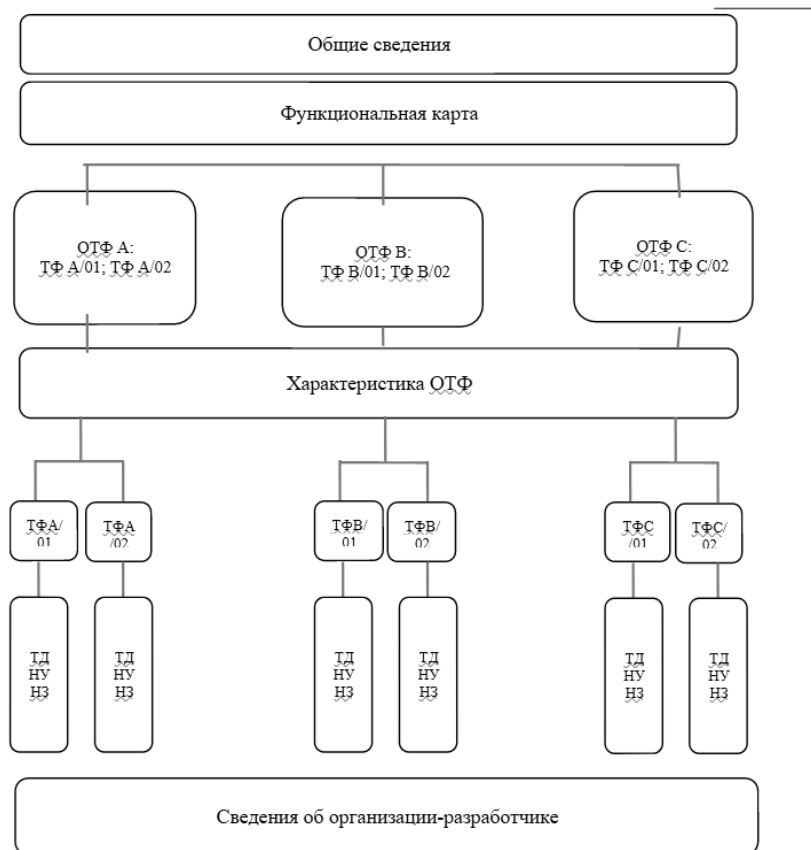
Общие сведения

Функциональная карта

ОТФ А:
ТФ А/01; ТФ А/02

ОТФ В:
ТФ В/01; ТФ В/02

ОТФ С:
ТФ С/01; ТФ С/02

Характеристика ОТФ

ТФА/01

ТФА/02

ТФВ/01

ТФВ/02

ТФС/01

ТФС/02

ТД
НУ
НЗ

ТД
НУ
НЗ

ТД
НУ
НЗ

ТД
НУ
НЗ

ТД
НУ
НЗ

ТД
НУ
НЗ

Сведения об организации-разработчике